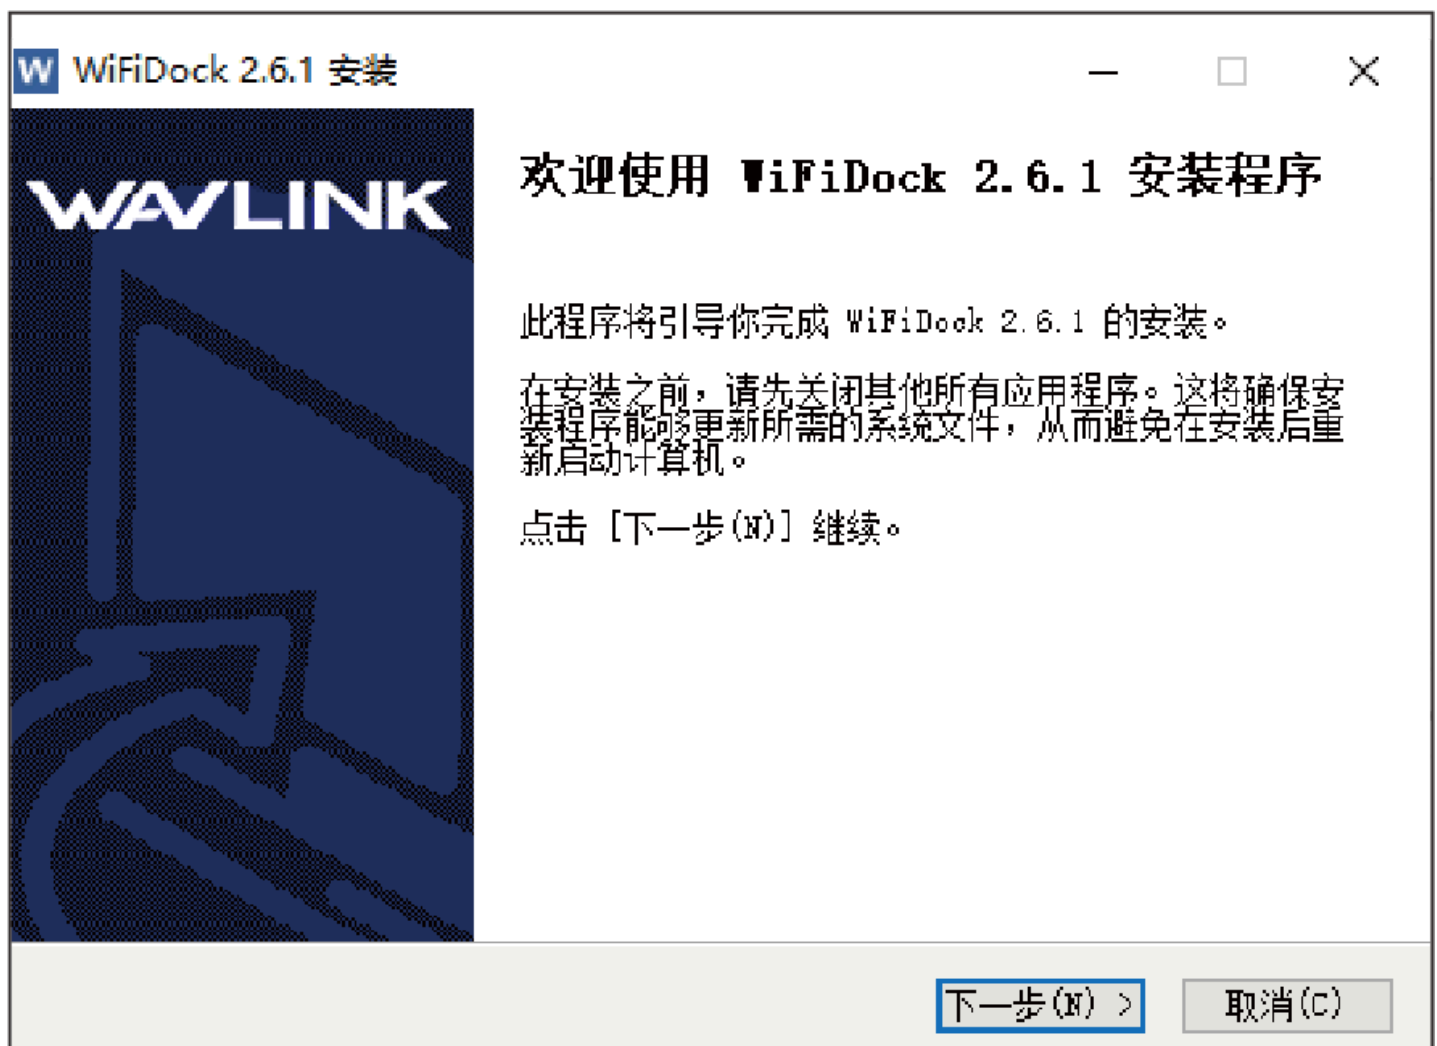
WiFiDock 2.6.1 安装

WAVLINK

欢迎使用 WiFiDock 2.6.1 安装程序

此程序将引导你完成 WiFiDock 2.6.1 的安装。

在安装之前，请先关闭其他所有应用程序。这将确保安装程序能够更新所需的系统文件，从而避免在安装后重新启动计算机。

点击 [下一步(N)] 继续。

下一步(N) >
取消(C)